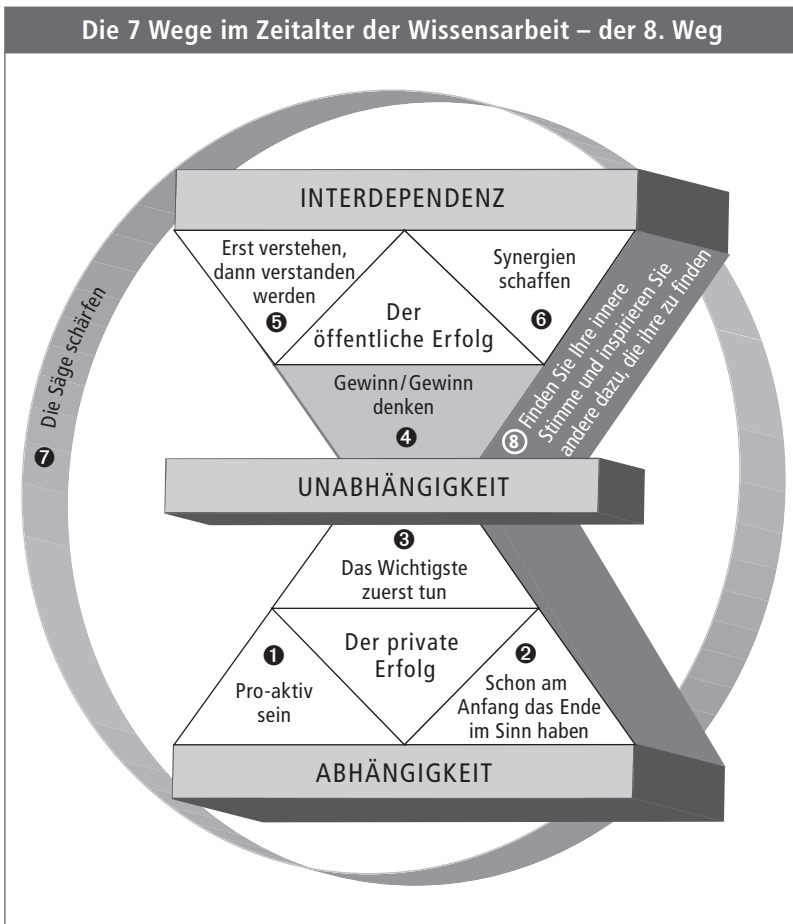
Die 7 Wege im Zeitalter der Wissensarbeit – der 8. Weg

INTERDEPENDENZ

Erst verstehen, dann verstanden werden
❺

Der öffentliche Erfolg

Synergien schaffen
❻

Gewinn/Gewinn denken
❹

⑧ Finden Sie Ihre innere Stimme und inspirieren Sie andere dazu, die ihre zu finden

❼ Die Säge schärfen

UNABHÄNGIGKEIT

❸
Das Wichtigste zuerst tun

❶
Pro-aktiv sein

Der private Erfolg

❷
Schon am Anfang das Ende im Sinn haben

ABHÄNGIGKEIT